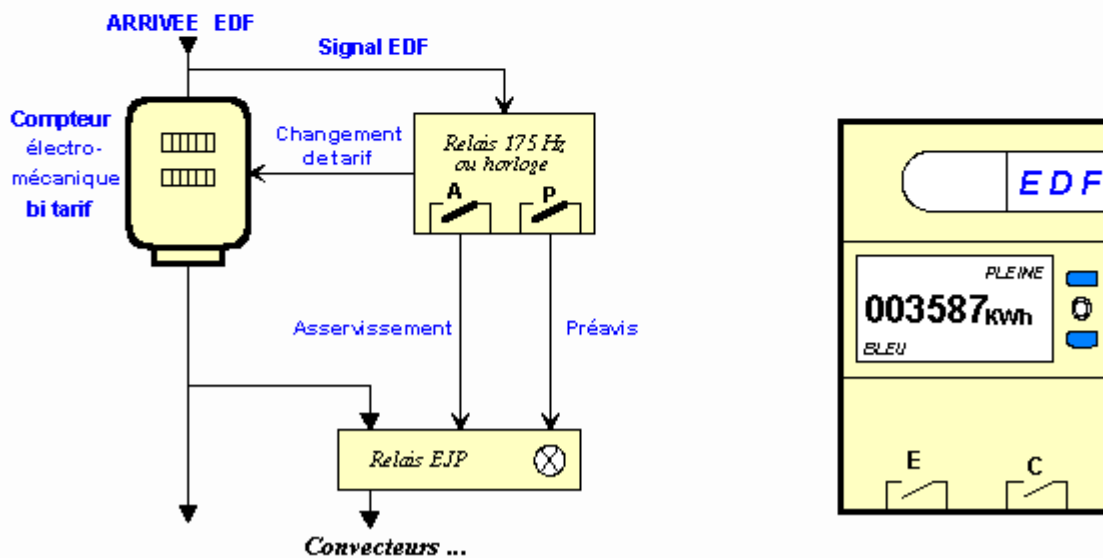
ARRIVEE EDF

Signal EDF

Compteur électro-mécanique bi tarif

Changement de tarif

Relais 175 Hz ou horloge

A

P

Asservissement

Préavis

Relais EJP

Convecteurs ...

EDF

PLEINE

003587kWh

BLEU

E

C